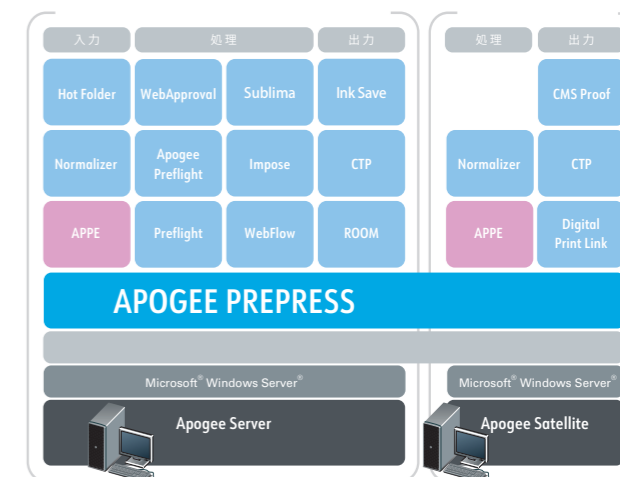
入力 処理 出力

Hot Folder
WebApproval
Sublima
Ink Save

Normalizer
Apogee Preflight
Impose
CTP

APPE
Preflight
WebFlow
ROOM

処理 出力

CMS Proof

Normalizer
CTP

APPE
Digital Print Link

APOGEE PREPRESS

Microsoft® Windows Server®

Apogee Server

Microsoft® Windows Server®

Apogee Satellite